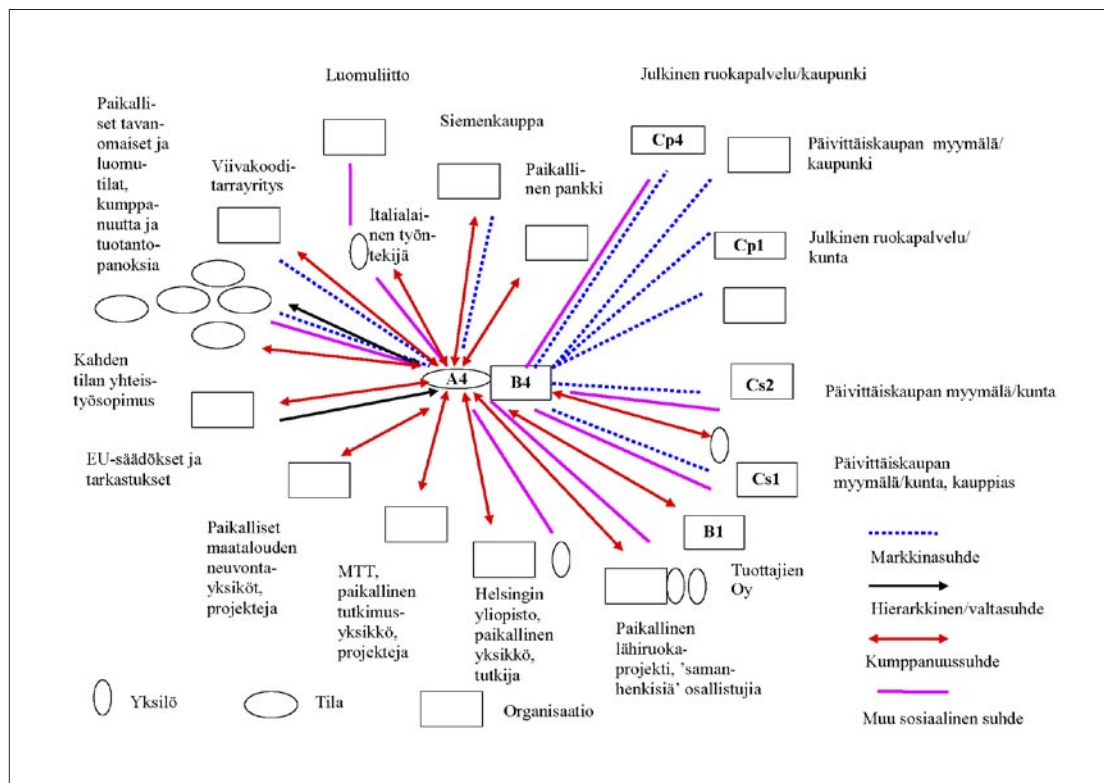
Luomuliitto

Julkinen ruokapalvelu/kaupunki

Paikalliset tavanomaiset ja luomutilat, kumppanuutta ja tuotantopanoksia

Siemenkauppa

Cp4

Päivittäiskaupan myymälä/ kaupunki

Viivakoodi-tarrayritys

Paikallinen pankki

Italialainen työntekijä

Cp1

Julkinen ruokapalvelu/ kunta

Kahden tilan yhteistyösopimus

A4

B4

Cs2

Päivittäiskaupan myymälä/kunta

EU-säädökset ja tarkastukset

Cs1

Päivittäiskaupan myymälä/kunta, kauppias

B1

Paikalliset maatalouden neuvontayksiköt, projekteja

MTT, paikallinen tutkimusyksikkö, projekteja

Helsingin yliopisto, paikallinen yksikkö, tutkija

Tuottajien Oy

Paikallinen lähiruokaprojekti, 'samanhenkisiä' osallistujia

Markkinasuhde

Hierarkkinen/valtasuhde

Kumppanuussuhde

Muu sosiaalinen suhde

Yksilö

Tila

Organisaatio